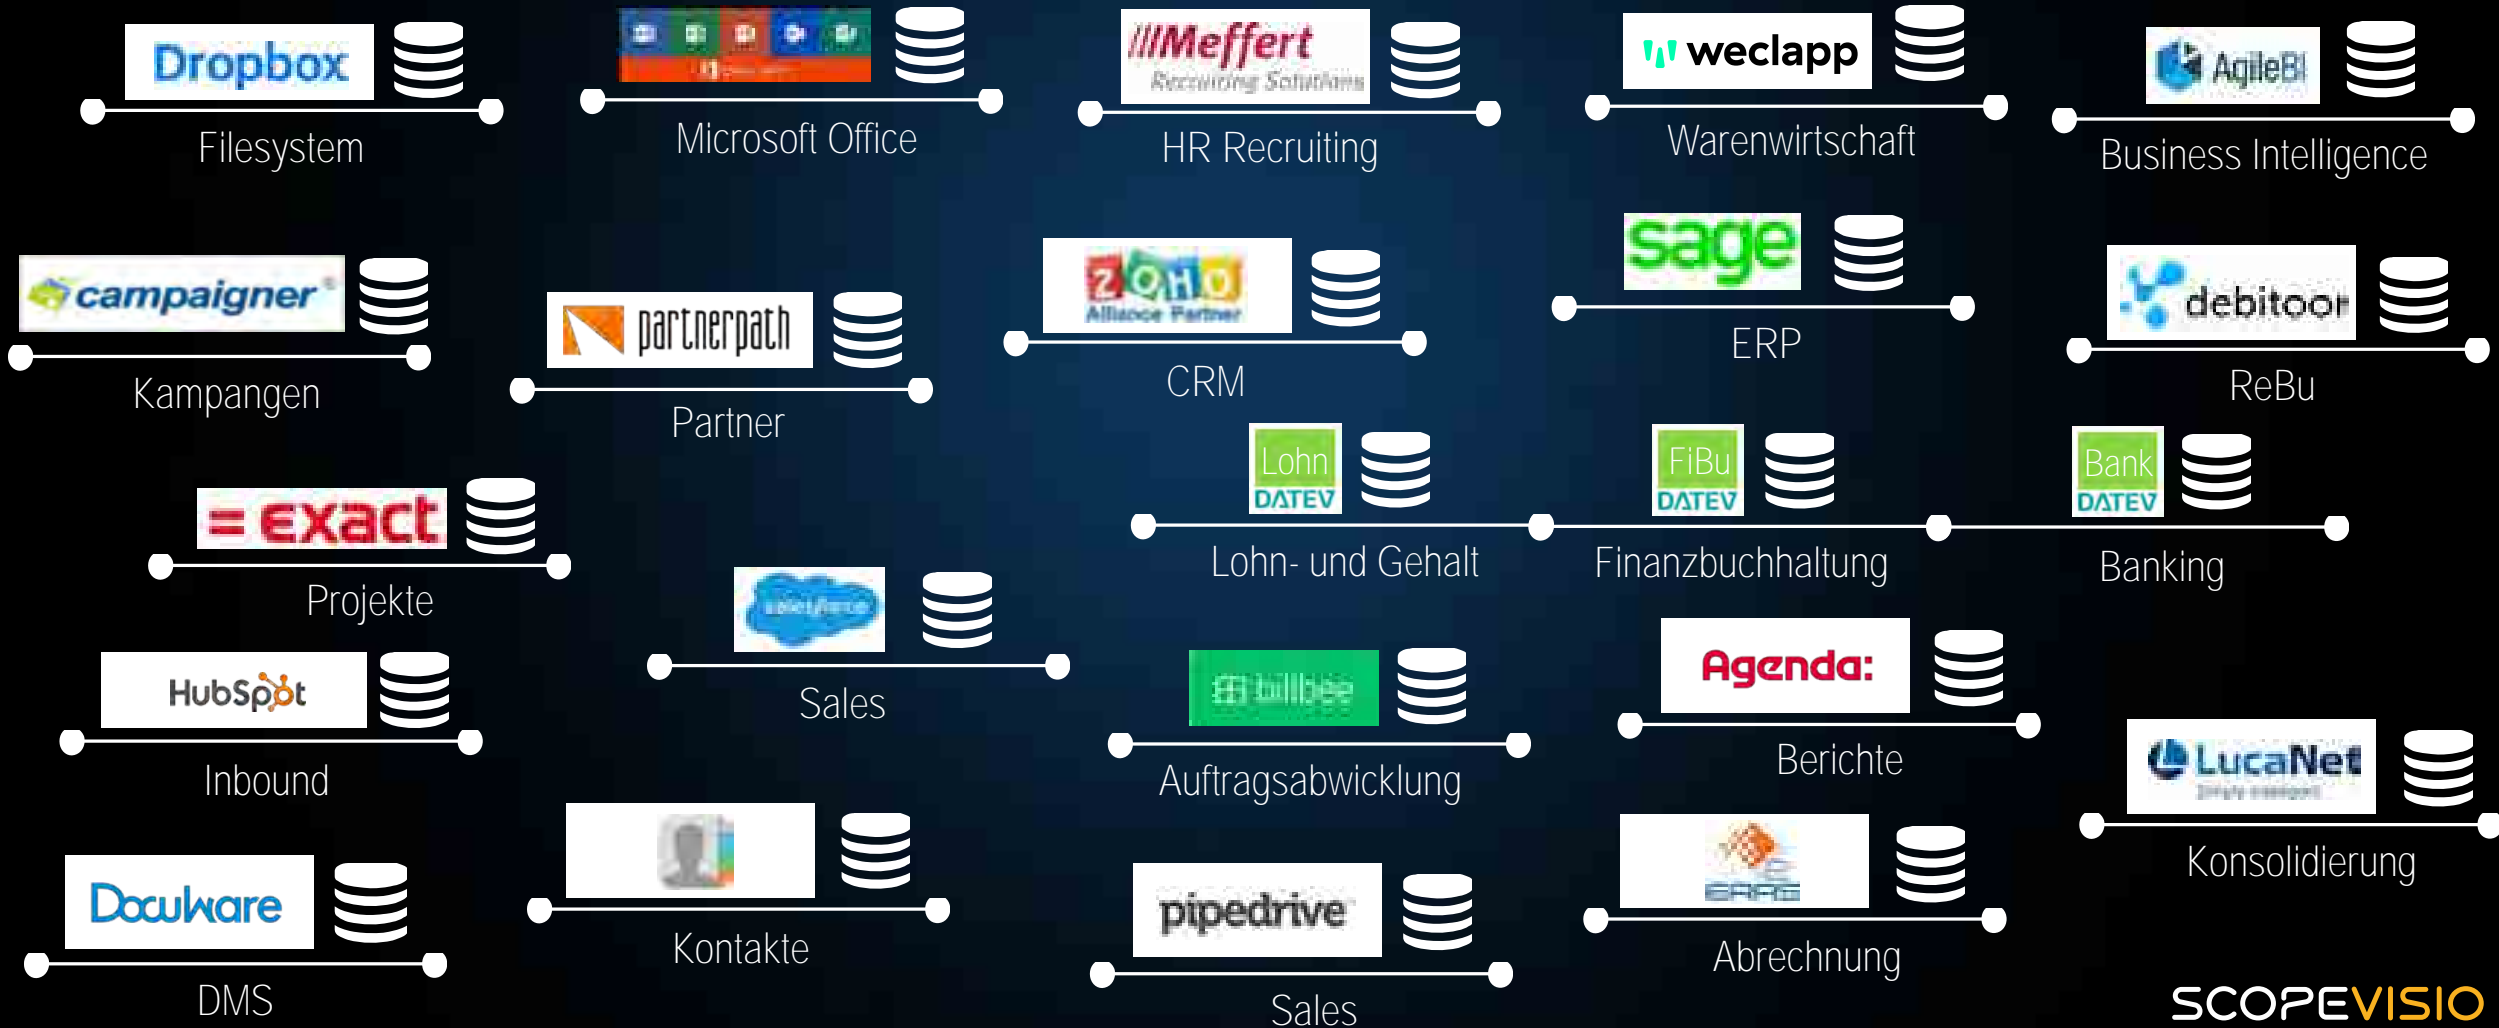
Dropbox
Filesystem

Microsoft Office

///Meffert
Recruiting Solutions
HR Recruiting

weclapp
Warenwirtschaft

AgileBI
Business Intelligence

campaigner
Kampangen

partnerpath
Partner

ZOHO
Alliance Partner
CRM

sage
ERP

debitoor
ReBu

Lohn
DATEV
Lohn- und Gehalt

FiBu
DATEV
Finanzbuchhaltung

Bank
DATEV
Banking

exact
Projekte

salesforce
Sales

HubSpot
Inbound

billbee
Auftragsabwicklung

Agenda:
Berichte

LucaNet
Konsolidierung

DocuWare
DMS

Kontakte

pipedrive
Sales

Abrechnung

SCOPEVISIO